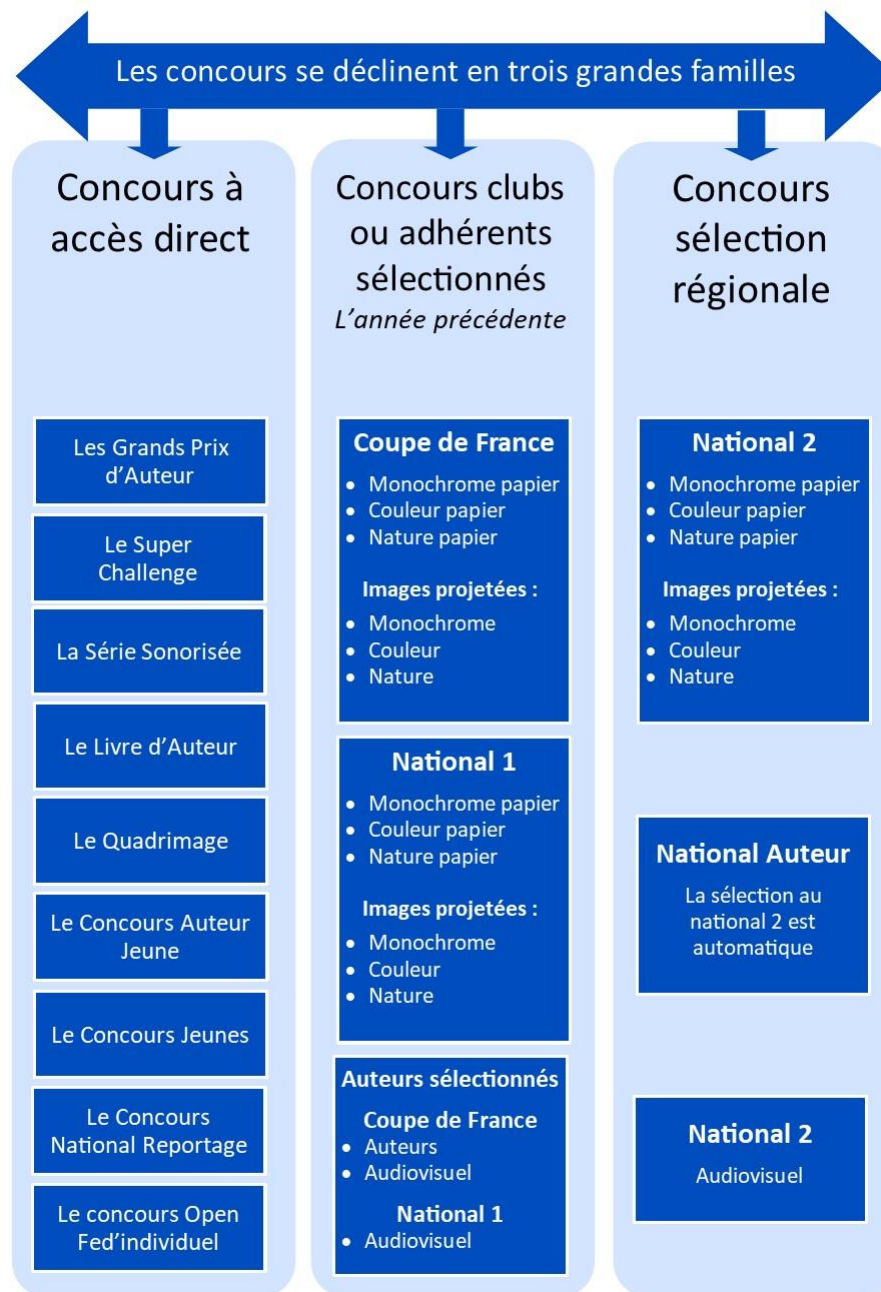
Les concours se déclinent en trois grandes familles

Concours à accès direct

Les Grands Prix d'Auteur

Le Super Challenge

La Série Sonorisée

Le Livre d'Auteur

Le Quadrimage

Le Concours Auteur Jeune

Le Concours Jeunes

Le Concours National Reportage

Le concours Open Fed'individuel

Concours clubs ou adhérents sélectionnés
*L'année précédente*

Coupe de France
- Monochrome papier
- Couleur papier
- Nature papier

Images projetées :
- Monochrome
- Couleur
- Nature

National 1
- Monochrome papier
- Couleur papier
- Nature papier

Images projetées :
- Monochrome
- Couleur
- Nature

Auteurs sélectionnés
Coupe de France
- Auteurs
- Audiovisuel

National 1
- Audiovisuel

Concours sélection régionale

National 2
- Monochrome papier
- Couleur papier
- Nature papier

Images projetées :
- Monochrome
- Couleur
- Nature

National Auteur
La sélection au national 2 est automatique

National 2
Audiovisuel